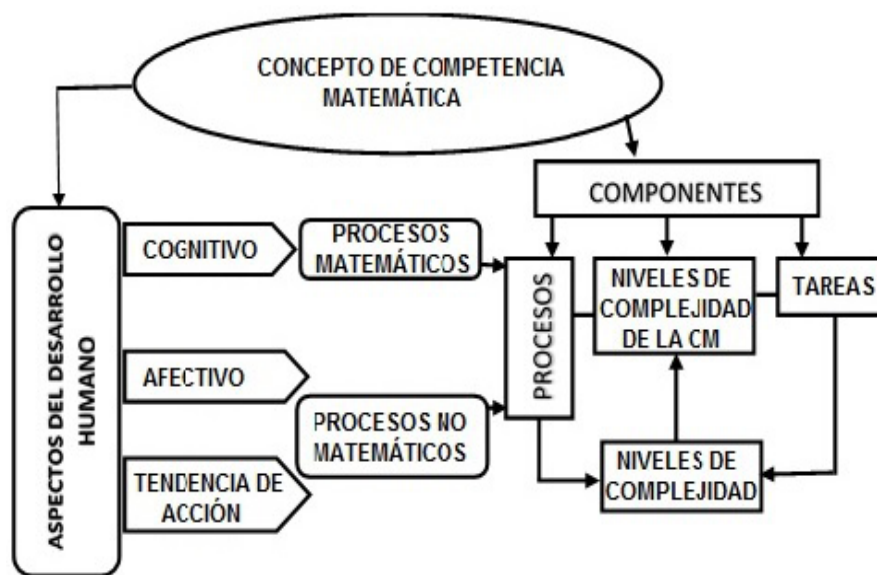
CONCEPTO DE COMPETENCIA MATEMÁTICA

COMPONENTES

ASPECTOS DEL DESARROLLO HUMANO

COGNITIVO

PROCESOS MATEMÁTICOS

AFECTIVO

PROCESOS NO MATEMÁTICOS

TENDENCIA DE ACCIÓN

PROCESOS

NIVELES DE COMPLEJIDAD DE LA CM

TAREAS

NIVELES DE COMPLEJIDAD